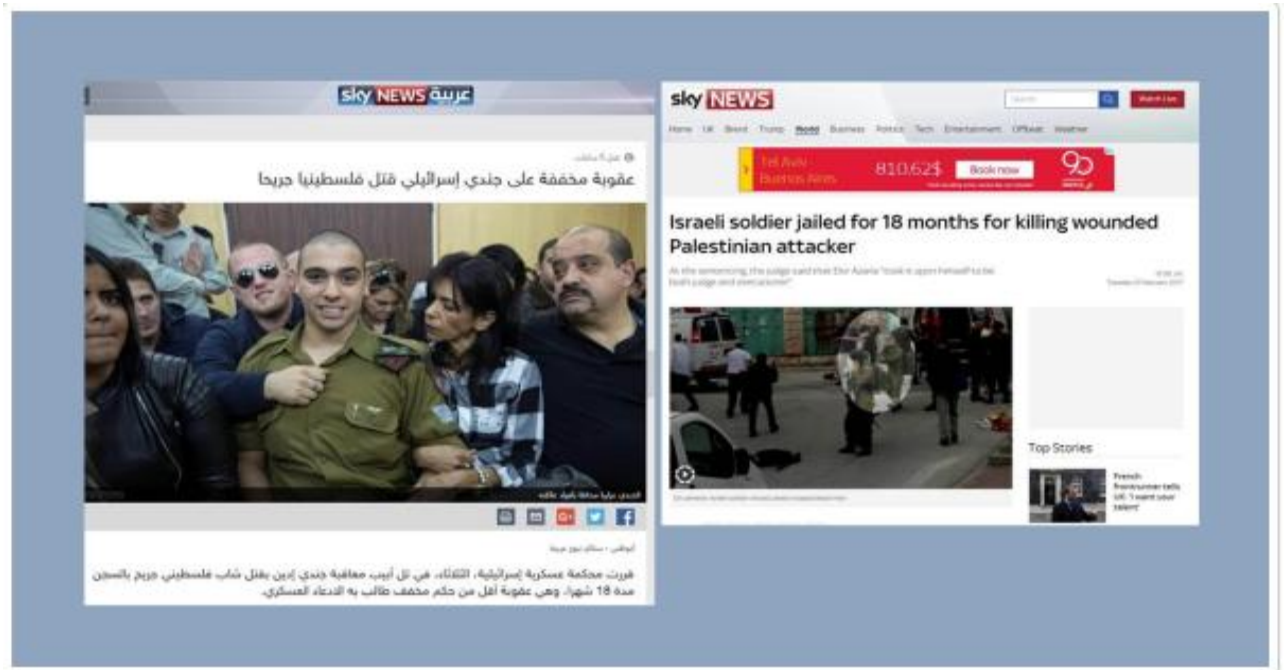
sky NEWS عربية

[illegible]

عقوبة مخففة على جندي إسرائيلي قتل فلسطينيا جريحا

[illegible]

أبوظبي - سكاي نيوز عربية

قررت محكمة عسكرية إسرائيلية، الثلاثاء، في تل أبيب معاقبة جندي إدين بقتل شاب فلسطيني جريح بالسجن مدة 18 شهرا، وهي عقوبة أقل من حكم مخفف طالب به الادعاء العسكري.

sky NEWS

Search

Watch Live

Home UK World Trump World Business Politics Tech Entertainment Offbeat Weather

Tel Aviv
Buenos Aires
810.62$
Book now
90

Israeli soldier jailed for 18 months for killing wounded Palestinian attacker

At the sentencing, the judge said that Elor Azaria "took it upon himself to be both judge and executioner".

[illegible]

Top Stories

French frontrunner tells UK: 'I want your talent'